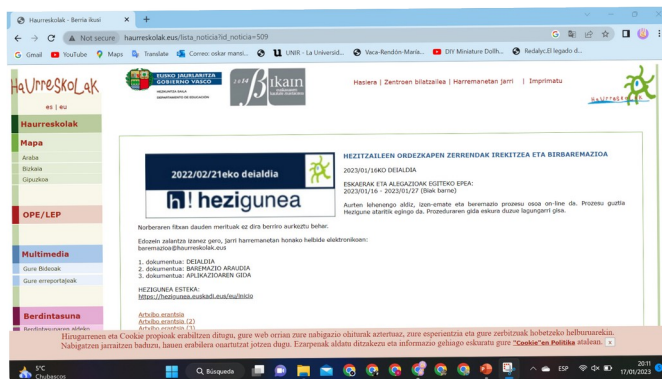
Haurreskolak - Berria ikusi
Not secure haurreskolak.eus/lista_noticia?id_noticia=509
Gmail YouTube Maps Translate Correo: oskar marsi... UNIR - La Universid... Vaca-Rendón-Marín... DIY Miniature Dollh... Redalyc.El legado d...

HaUrresKoLaK
es | eu
EUSKO JAURLARITZA GOBIERNO VASCO
HEZKUNTZA SAILA DEPARTAMENTO DE EDUCACIÓN
ikain
Hasiera | Zentroen bilatzailea | Harremanetan jarri | Imprimatu

Haurreskolak
Mapa
Araba
Bizkaia
Gipuzkoa
OPE/LEP
Multimedia
Gure Bideoak
Gure erreportajeak
Berdintasuna
Berdintasunaren aldeko

2022/02/21eko deialdia
h! hezigunea

HEZITZAILEEN ORDEZKAPEN ZERRENDAK IREKITZEA ETA BIRBAREMAZIOA

2023/01/16KO DEIALDIA

ESKAERAK ETA ALEGAZIOAK EGITEKO EPEA:
2023/01/16 - 2023/01/27 (Biak barne)

Aurten lehenengo aldiz, izen-emate eta baremazio prozesu osoa on-line da. Prozesu guztia Hezigune ataritik egingo da. Prozeduraren gida eskura duzue laguntzarri gisa.

Norberaren fitxan dauden merituak ez dira berriro aurkeztu behar.

Edozein zalantza izanez gero, jarri harremanetan honako helbide elektronikoan:
baremazioa@haurreskolak.eus

1. dokumentua: DEIALDIA
2. dokumentua: BAREMAZIO ARAUDIA
3. dokumentua: APLIKAZIOAREN GIDA

HEZIGUNEA ESTEKA:
https://hezigunea.euskadi.eus/eu/inicio

Artxibo eranskia
Artxibo eranskia (2)
Artxibo eranskia (3)

Hirugarrenen eta Cookie propioak erabiltzen ditugu, gure web orrian zure nabigazio ohiturak aztertuaz, zure esperientzia eta gure zerbitzuak hobetzeko helburuarekin. Nabigatzen jarraitzen baduzu, hauen erabilera onartutzat jotzen dugu. Ezarpenak aldatu ditzakezu eta informazio gehiago eskuratu gure "Cookie"en Politika atalean. x

5°C Chubascos
Búsqueda
ESP 20:11 17/01/2023